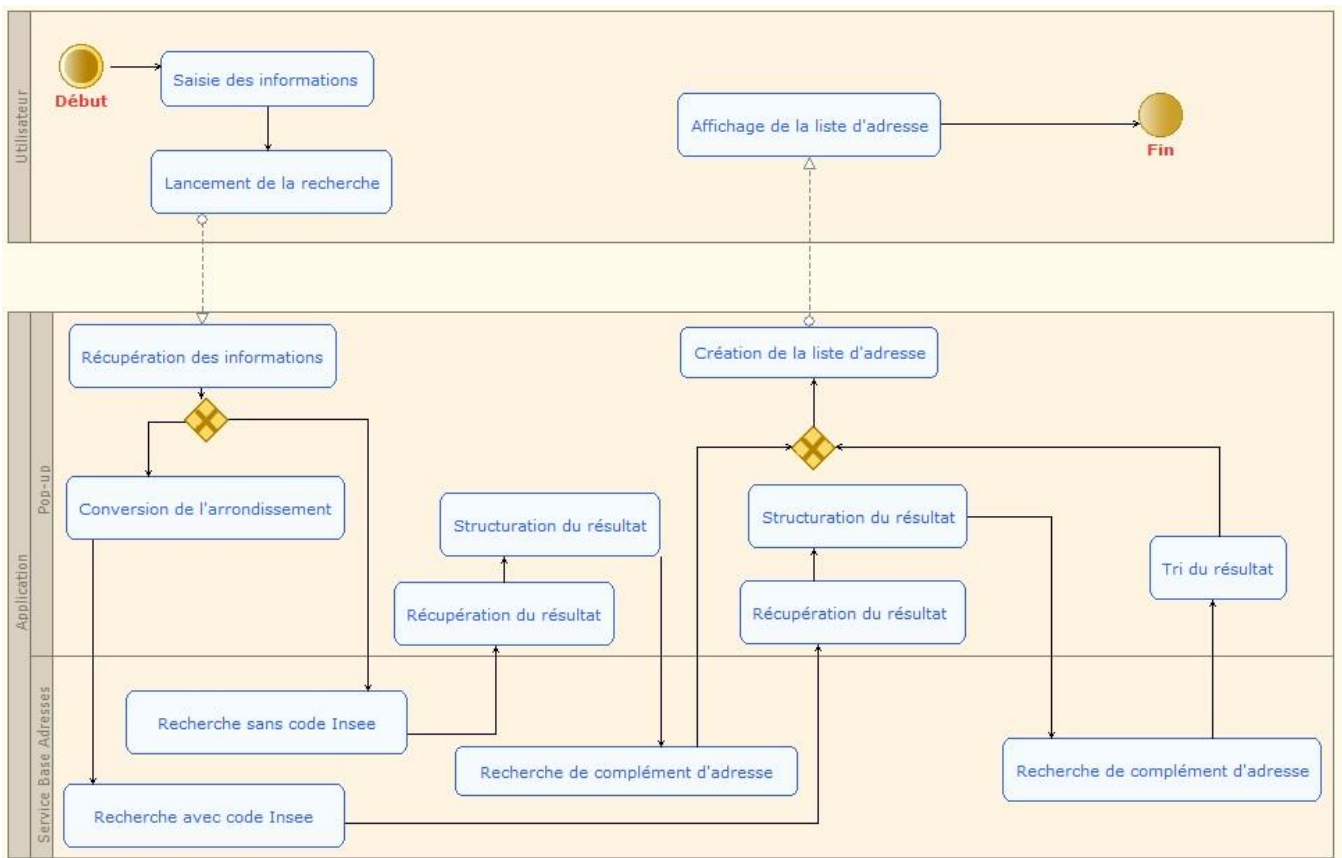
Utilisateur

Début

Saisie des informations

Lancement de la recherche

Affichage de la liste d'adresse

Fin

Application

Pop-up

Récupération des informations

Création de la liste d'adresse

Conversion de l'arrondissement

Structuration du résultat

Structuration du résultat

Tri du résultat

Récupération du résultat

Récupération du résultat

Service Base Adresses

Recherche sans code Insee

Recherche de complément d'adresse

Recherche de complément d'adresse

Recherche avec code Insee